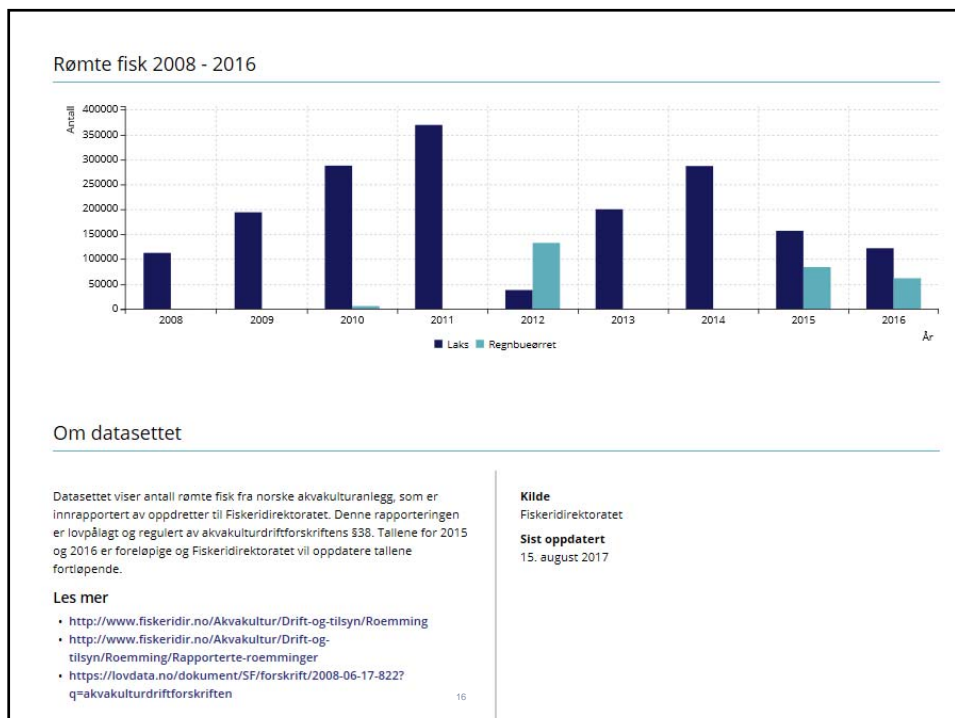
Rømte fisk 2008 - 2016

Antall

400000
350000
300000
250000
200000
150000
100000
50000
0

2008 2009 2010 2011 2012 2013 2014 2015 2016

År

Laks Regnbueørret

Om datasettet

Datasettet viser antall rømte fisk fra norske akvakulturanlegg, som er innrapportert av oppdretter til Fiskeridirektoratet. Denne rapporteringen er lovpålagt og regulert av akvakulturdriftforskriftens §38. Tallene for 2015 og 2016 er foreløpige og Fiskeridirektoratet vil oppdatere tallene fortløpende.

Les mer

- http://www.fiskeridir.no/Akvakultur/Drift-og-tilsyn/Roemming
- http://www.fiskeridir.no/Akvakultur/Drift-og-tilsyn/Roemming/Rapporterte-roemminger
- https://lovdata.no/dokument/SF/forskrift/2008-06-17-822?q=akvakulturdriftforskriften

16

Kilde
Fiskeridirektoratet

Sist oppdatert
15. august 2017